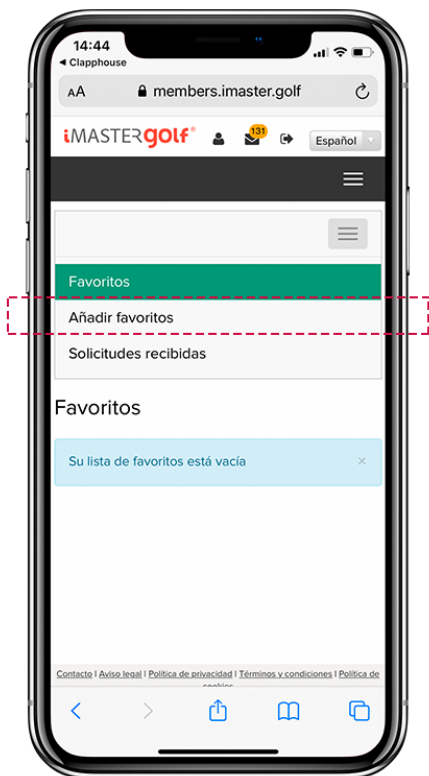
14:44
◂ Clapphouse

AA members.imaster.golf

iMASTERgolf® 131 Español

Favoritos

Añadir favoritos

Solicitudes recibidas

Favoritos

Su lista de favoritos está vacía ×

Contacto | Aviso legal | Política de privacidad | Términos y condiciones | Política de cookies